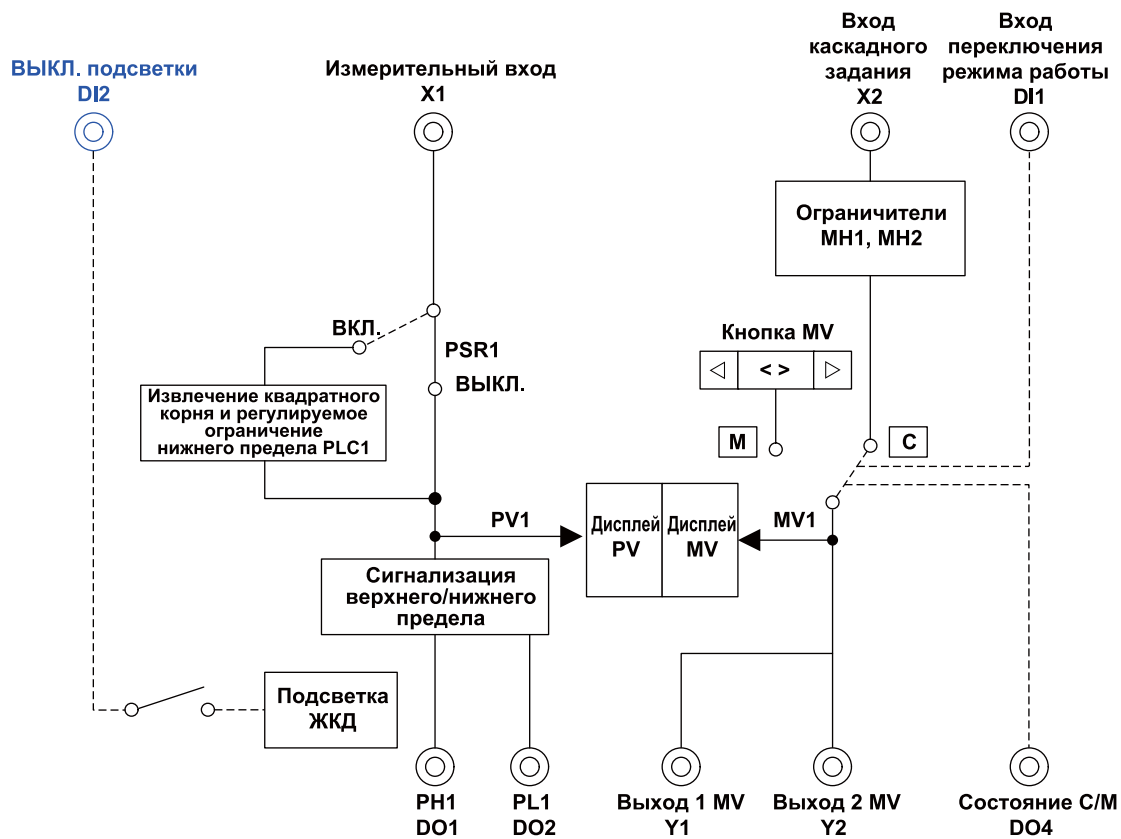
ВЫКЛ. подсветки
DI2

Измерительный вход
X1

Вход каскадного задания
X2

Вход переключения режима работы
DI1

Ограничители
MH1, MH2

ВКЛ.

PSR1

ВЫКЛ.

Кнопка MV

◁ < > ▷

Извлечение квадратного корня и регулируемое ограничение нижнего предела PLC1

M

C

PV1

Дисплей PV

Дисплей MV

MV1

Сигнализация верхнего/нижнего предела

Подсветка ЖКД

PH1
DO1

PL1
DO2

Выход 1 MV
Y1

Выход 2 MV
Y2

Состояние C/M
DO4